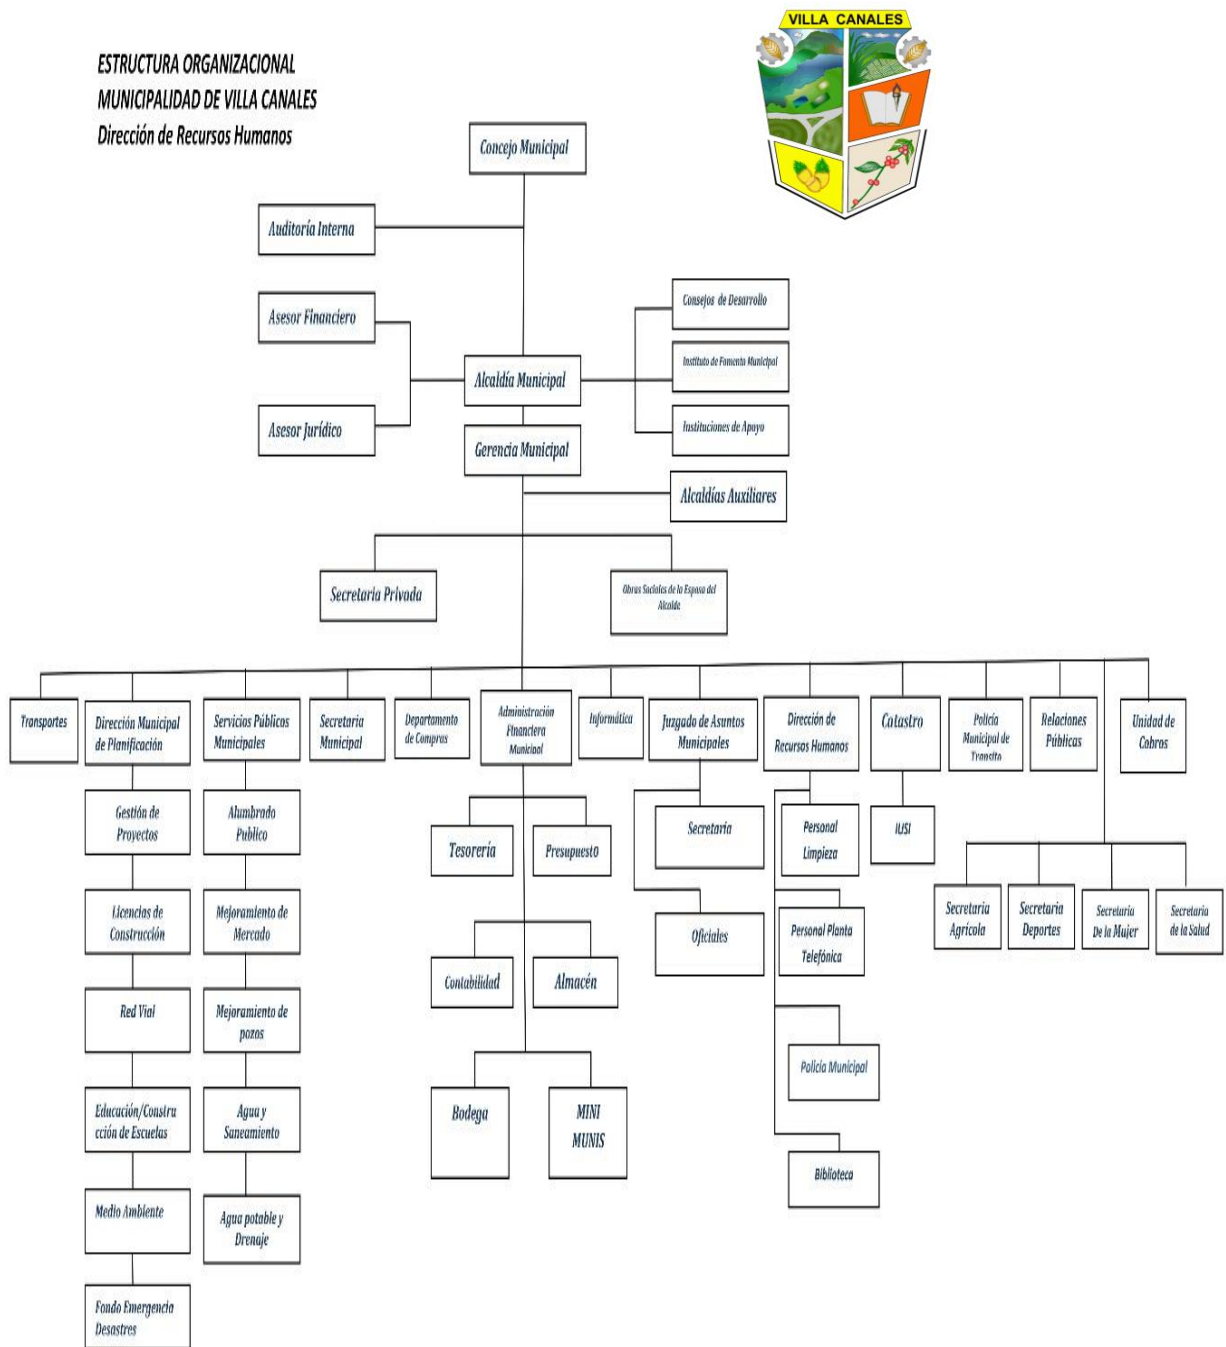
ESTRUCTURA ORGANIZACIONAL
MUNICIPALIDAD DE VILLA CANALES
Dirección de Recursos Humanos

VILLA CANALES

Concejo Municipal

Auditoría Interna

Asesor Financiero

Asesor Jurídico

Alcaldía Municipal

Consejos de Desarrollo

Instituto de Fomento Municipal

Instituciones de Apoyo

Gerencia Municipal

Alcaldías Auxiliares

Secretaria Privada

Obras Sociales de la Esposa del Alcalde

Transportes

Dirección Municipal de Planificación

Servicios Públicos Municipales

Secretaria Municipal

Departamento de Compras

Administración Financiera Municipal

Informática

Juzgado de Asuntos Municipales

Dirección de Recursos Humanos

Catastro

Policía Municipal de Transito

Relaciones Públicas

Unidad de Cobros

Gestión de Proyectos

Licencias de Construcción

Red Vial

Educación/Construcción de Escuelas

Medio Ambiente

Fondo Emergencia Desastres

Alumbrado Publico

Mejoramiento de Mercado

Mejoramiento de pozos

Agua y Saneamiento

Agua potable y Drenaje

Tesorería

Presupuesto

Contabilidad

Almacén

Bodega

MINI MUNIS

Secretaria

Oficiales

Personal Limpieza

Personal Planta Telefónica

Policía Municipal

Biblioteca

IUSI

Secretaria Agrícola

Secretaria Deportes

Secretaria De la Mujer

Secretaria de la Salud